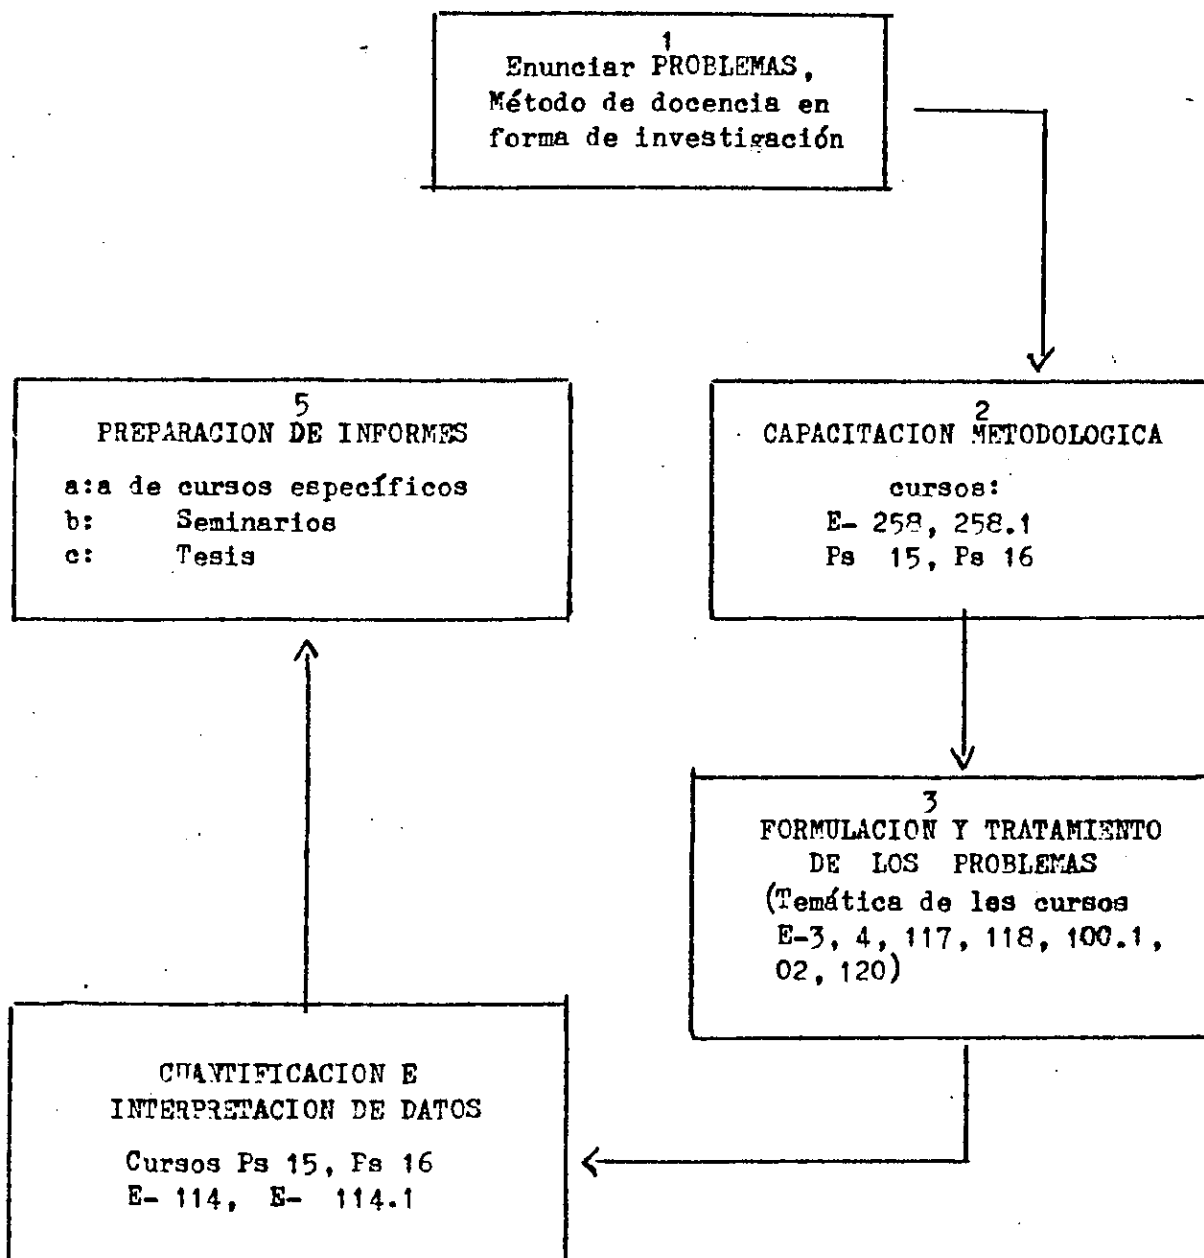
1
Enunciar PROBLEMAS, Método de docencia en forma de investigación

2
CAPACITACION METODOLOGICA

cursos:
E- 258, 258.1
Ps 15, Ps 16

3
FORMULACION Y TRATAMIENTO DE LOS PROBLEMAS
(Temática de les cursos E-3, 4, 117, 118, 100.1, 02, 120)

CUANTIFICACION E INTERPRETACION DE DATOS

Cursos Ps 15, Ps 16
E- 114, E- 114.1

5
PREPARACION DE INFORMES

a:a de cursos específicos
b: Seminarios
c: Tesis